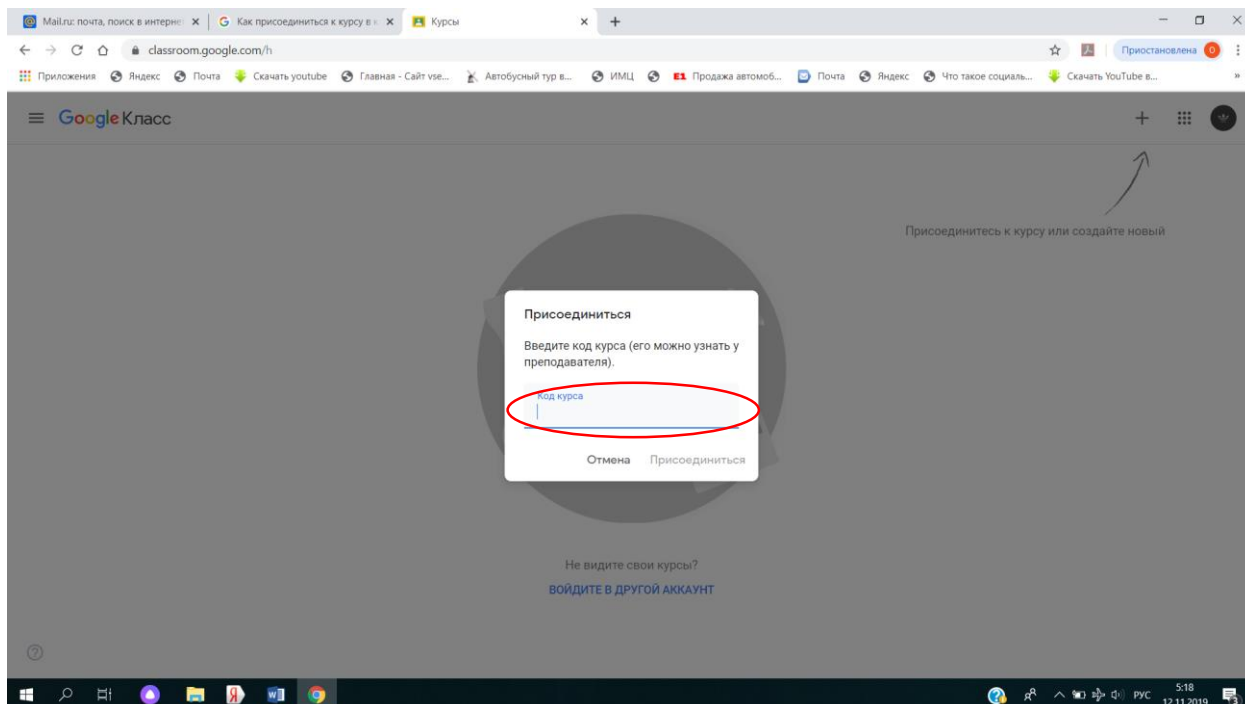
Mail.ru: почта, поиск в интерне ×
Как присоединиться к курсу в ×
Курсы ×
+

classroom.google.com/h

Приостановлена 0

Приложения Яндекс Почта Скачать youtube Главная - Сайт vse... Автобусный тур в... ИМЦ Продажа автомоб... Почта Яндекс Что такое социаль... Скачать YouTube в...

Google Класс

Присоединитесь к курсу или создайте новый

Присоединиться

Введите код курса (его можно узнать у преподавателя).

Код курса

Отмена Присоединиться

Не видите свои курсы?

ВОЙДИТЕ В ДРУГОЙ АККАУНТ

РУС 5:18 12.11.2019